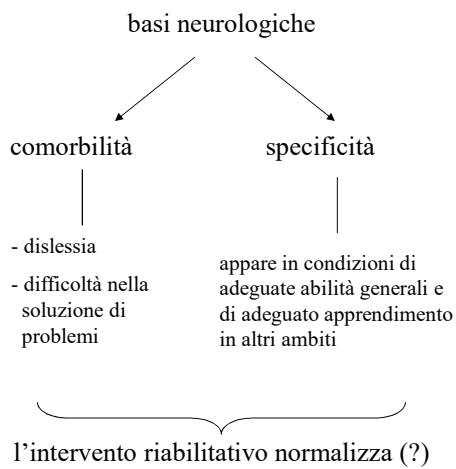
basi neurologiche

comorbilità

specificità

- dislessia

- difficoltà nella soluzione di problemi

appare in condizioni di adeguate abilità generali e di adeguato apprendimento in altri ambiti

l'intervento riabilitativo normalizza (?)